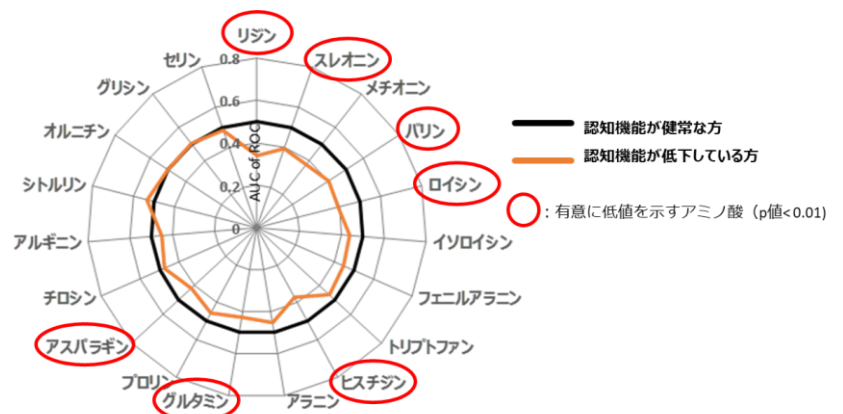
リジン
スレオニン
メチオニン
バリン
ロイシン
イソロイシン
フェニルアラニン
トリプトファン
ヒスチジン
アラニン
グルタミン
プロリン
アスパラギン
チロシン
アルギニン
シトルリン
オルニチン
グリシン
セリン

0.8
0.6
0.4
0.2
0
AUC of ROC

認知機能が健常な方
認知機能が低下している方
: 有意に低値を示すアミノ酸（p値<0.01）